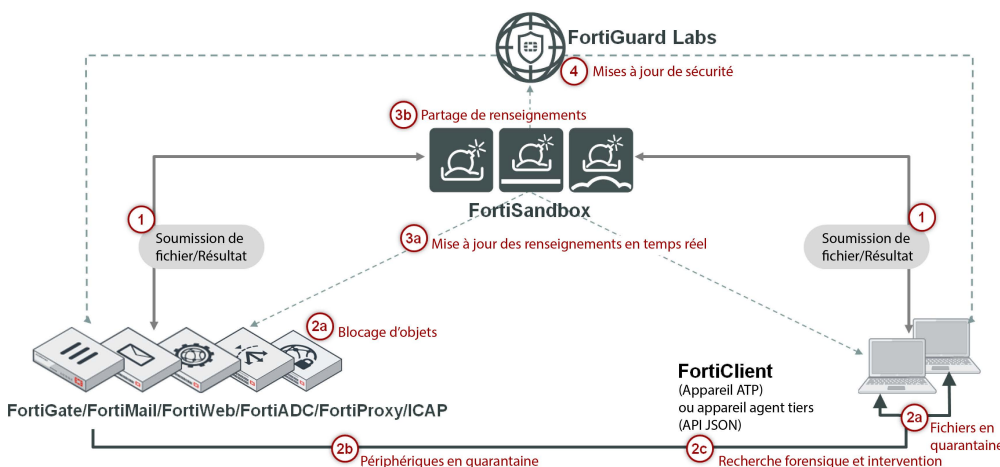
FortiGuard Labs

4 Mises à jour de sécurité

3b Partage de renseignements

FortiSandbox

1 Soumission de fichier/Résultat

3a Mise à jour des renseignements en temps réel

1 Soumission de fichier/Résultat

2a Blocage d'objets

FortiClient
(Appareil ATP)
ou appareil agent tiers
(API JSON)

FortiGate/FortiMail/FortiWeb/FortiADC/FortiProxy/ICAP

2a Fichiers en quarantaine

2b Périphériques en quarantaine

2c Recherche forensique et intervention